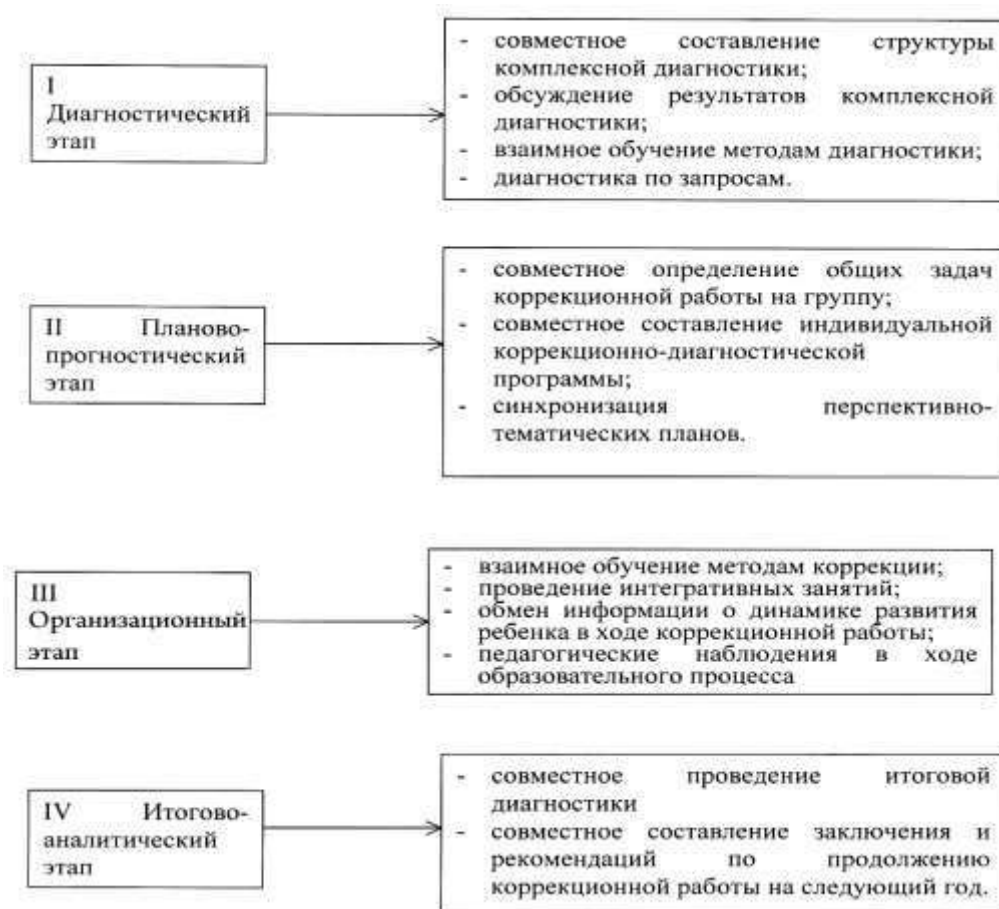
I
Диагностический этап

- совместное составление структуры комплексной диагностики;
- обсуждение результатов комплексной диагностики;
- взаимное обучение методам диагностики;
- диагностика по запросам.

II Планово-прогностический этап

- совместное определение общих задач коррекционной работы на группу;
- совместное составление индивидуальной коррекционно-диагностической программы;
- синхронизация перспективно-тематических планов.

III
Организационный этап

- взаимное обучение методам коррекции;
- проведение интегративных занятий;
- обмен информации о динамике развития ребенка в ходе коррекционной работы;
- педагогические наблюдения в ходе образовательного процесса

IV Итогово-аналитический этап

- совместное проведение итоговой диагностики
- совместное составление заключения и рекомендаций по продолжению коррекционной работы на следующий год.